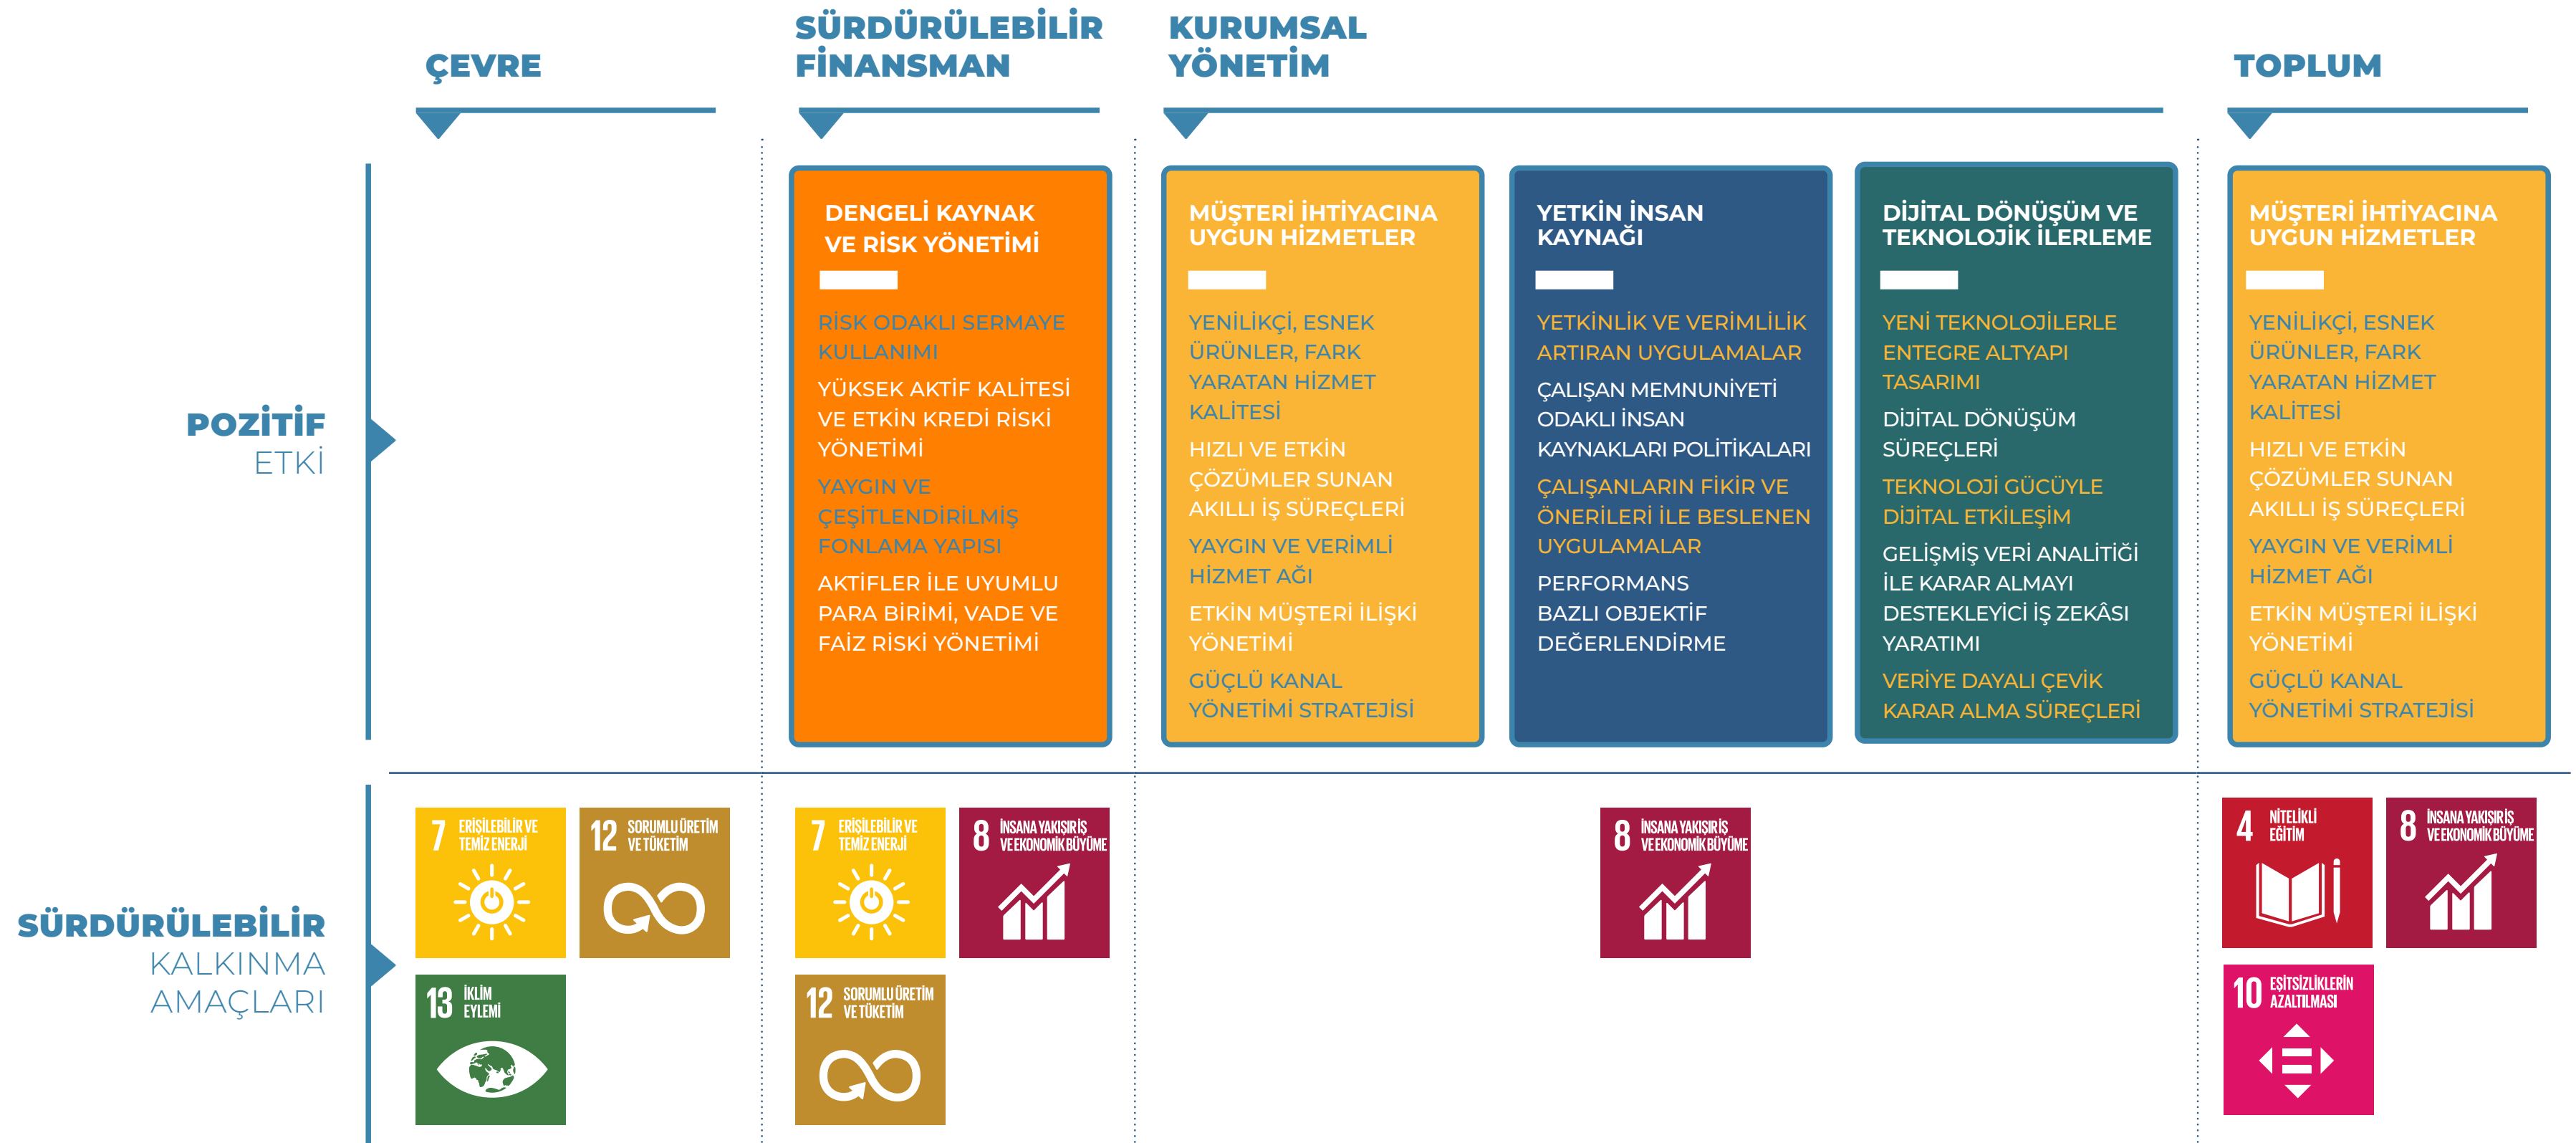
ÇEVRE

SÜRDÜRÜLEBİLİR FİNANSMAN

KURUMSAL YÖNETİM

TOPLUM

POZİTİF ETKİ

DENGELİ KAYNAK VE RİSK YÖNETİMİ

RİSK ODAKLI SERMAYE KULLANIMI

YÜKSEK AKTİF KALİTESİ VE ETKİN KREDİ RİSKİ YÖNETİMİ

YAYGIN VE ÇEŞİTLENDİRİLMİŞ FONLAMA YAPISI

AKTİFLER İLE UYUMLU PARA BİRİMİ, VADE VE FAİZ RİSKİ YÖNETİMİ

MÜŞTERİ İHTİYACINA UYGUN HİZMETLER

YENİLİKÇİ, ESNEK ÜRÜNLER, FARK YARATAN HİZMET KALİTESİ

HIZLI VE ETKİN ÇÖZÜMLER SUNAN AKILLI İŞ SÜREÇLERİ

YAYGIN VE VERİMLİ HİZMET AĞI

ETKİN MÜŞTERİ İLİŞKİ YÖNETİMİ

GÜÇLÜ KANAL YÖNETİMİ STRATEJİSİ

YETKİN İNSAN KAYNAĞI

YETKİNLİK VE VERİMLİLİK ARTIRAN UYGULAMALAR

ÇALIŞAN MEMNUNİYETİ ODAKLI İNSAN KAYNAKLARI POLİTİKALARI

ÇALIŞANLARIN FİKİR VE ÖNERİLERİ İLE BESLENEN UYGULAMALAR

PERFORMANS BAZLI OBJEKTİF DEĞERLENDİRME

DİJİTAL DÖNÜŞÜM VE TEKNOLOJİK İLERLEME

YENİ TEKNOLOJİLERLE ENTEGRE ALTYAPI TASARIMI

DİJİTAL DÖNÜŞÜM SÜREÇLERİ

TEKNOLOJİ GÜCÜYLE DİJİTAL ETKİLEŞİM

GELİŞMİŞ VERİ ANALİTİĞİ İLE KARAR ALMAYI DESTEKLEYİCİ İŞ ZEKÂSI YARATIMI

VERİYE DAYALI ÇEVİK KARAR ALMA SÜREÇLERİ

MÜŞTERİ İHTİYACINA UYGUN HİZMETLER

YENİLİKÇİ, ESNEK ÜRÜNLER, FARK YARATAN HİZMET KALİTESİ

HIZLI VE ETKİN ÇÖZÜMLER SUNAN AKILLI İŞ SÜREÇLERİ

YAYGIN VE VERİMLİ HİZMET AĞI

ETKİN MÜŞTERİ İLİŞKİ YÖNETİMİ

GÜÇLÜ KANAL YÖNETİMİ STRATEJİSİ

SÜRDÜRÜLEBİLİR KALKINMA AMAÇLARI

7 ERİŞİLEBİLİR VE TEMİZ ENERJİ

12 SORUMLU ÜRETİM VE TÜKETİM

13 İKLİM EYLEMİ

7 ERİŞİLEBİLİR VE TEMİZ ENERJİ

8 İNSANA YAKIŞIR İŞ VE EKONOMİK BÜYÜME

12 SORUMLU ÜRETİM VE TÜKETİM

8 İNSANA YAKIŞIR İŞ VE EKONOMİK BÜYÜME

4 NİTELİKLİ EĞİTİM

8 İNSANA YAKIŞIR İŞ VE EKONOMİK BÜYÜME

10 EŞİTSİZLİKLERİN AZALTILMASI